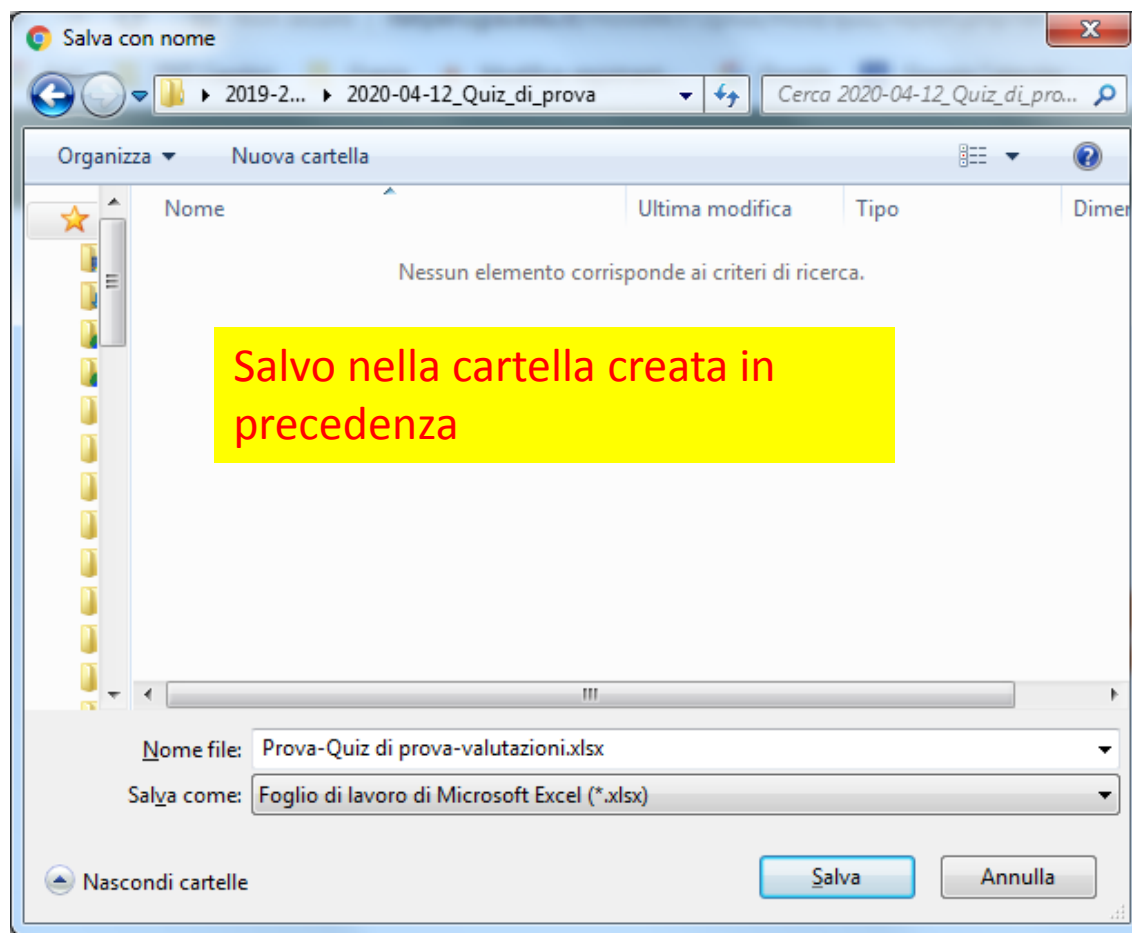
Salva con nome

2019-2... ▸ 2020-04-12_Quiz_di_prova

Cerca 2020-04-12_Quiz_di_pro...

Organizza ▾ Nuova cartella

Nome Ultima modifica Tipo Dimen

Nessun elemento corrisponde ai criteri di ricerca.

Salvo nella cartella creata in precedenza

Nome file: Prova-Quiz di prova-valutazioni.xlsx

Salva come: Foglio di lavoro di Microsoft Excel (*.xlsx)

Nascondi cartelle

Salva Annulla